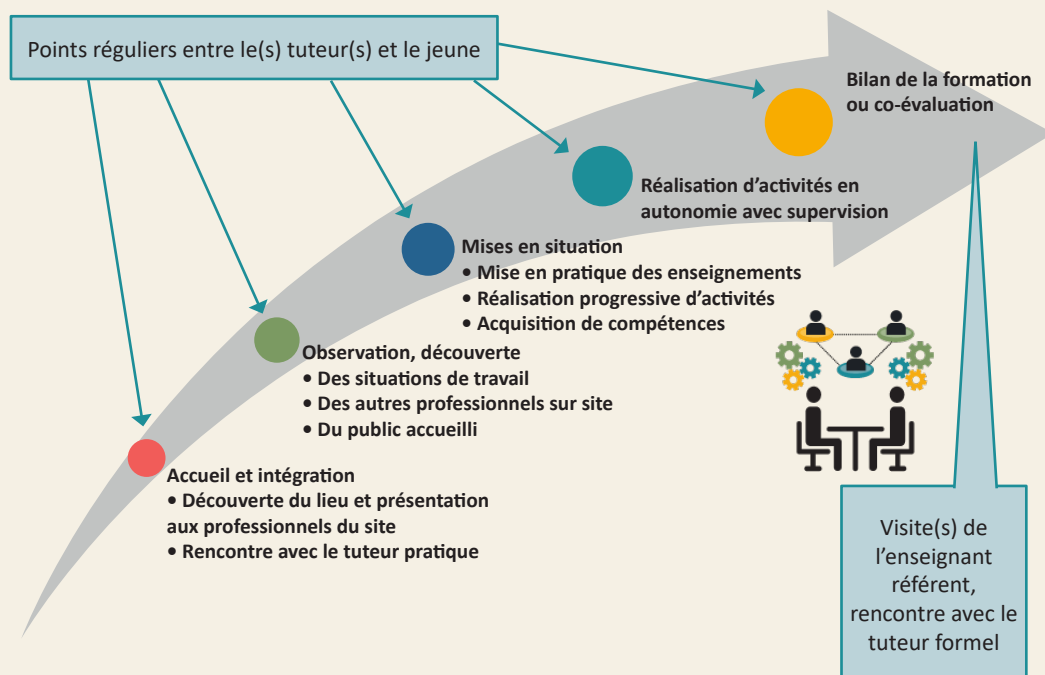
Points réguliers entre le(s) tuteur(s) et le jeune

Bilan de la formation ou co-évaluation

Réalisation d'activités en autonomie avec supervision

Mises en situation
• Mise en pratique des enseignements
• Réalisation progressive d'activités
• Acquisition de compétences

Observation, découverte
• Des situations de travail
• Des autres professionnels sur site
• Du public accueilli

Accueil et intégration
• Découverte du lieu et présentation aux professionnels du site
• Rencontre avec le tuteur pratique

Visite(s) de l'enseignant référent, rencontre avec le tuteur formel